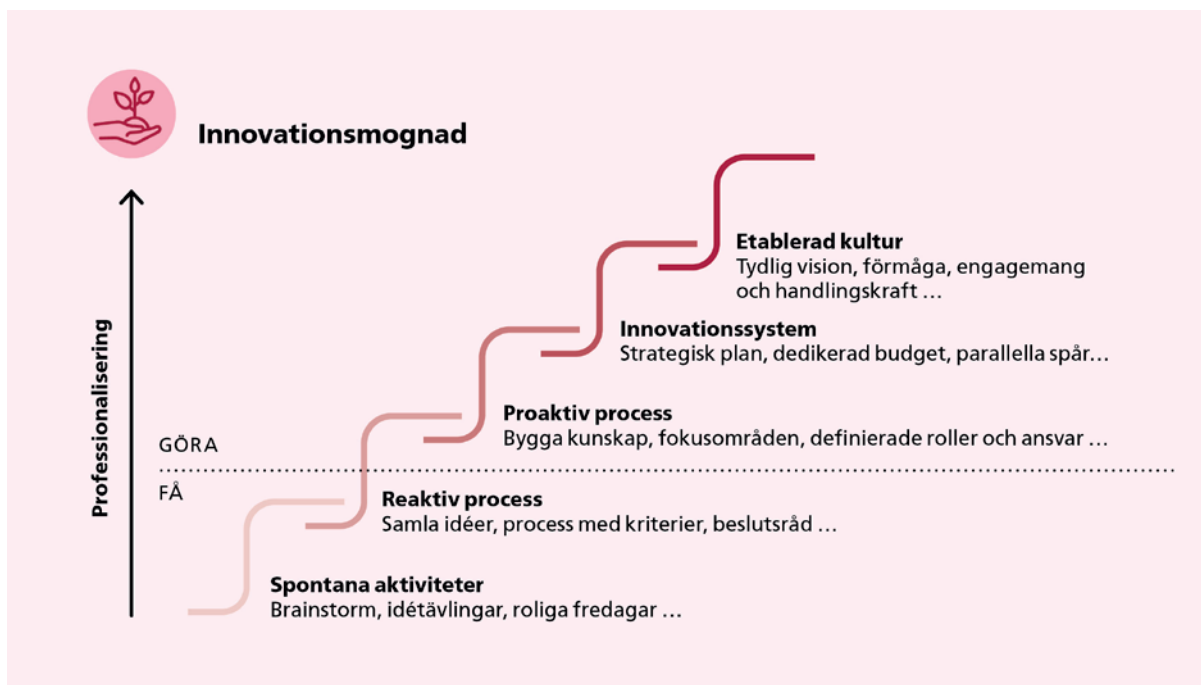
Innovationsmognad

Professionalisering

Etablerad kultur
Tydlig vision, förmåga, engagemang och handlingskraft …

Innovationssystem
Strategisk plan, dedikerad budget, parallella spår…

Proaktiv process
Bygga kunskap, fokusområden, definierade roller och ansvar …

GÖRA

FÅ

Reaktiv process
Samla idéer, process med kriterier, beslutsråd …

Spontana aktiviteter
Brainstorm, idétävlingar, roliga fredagar …